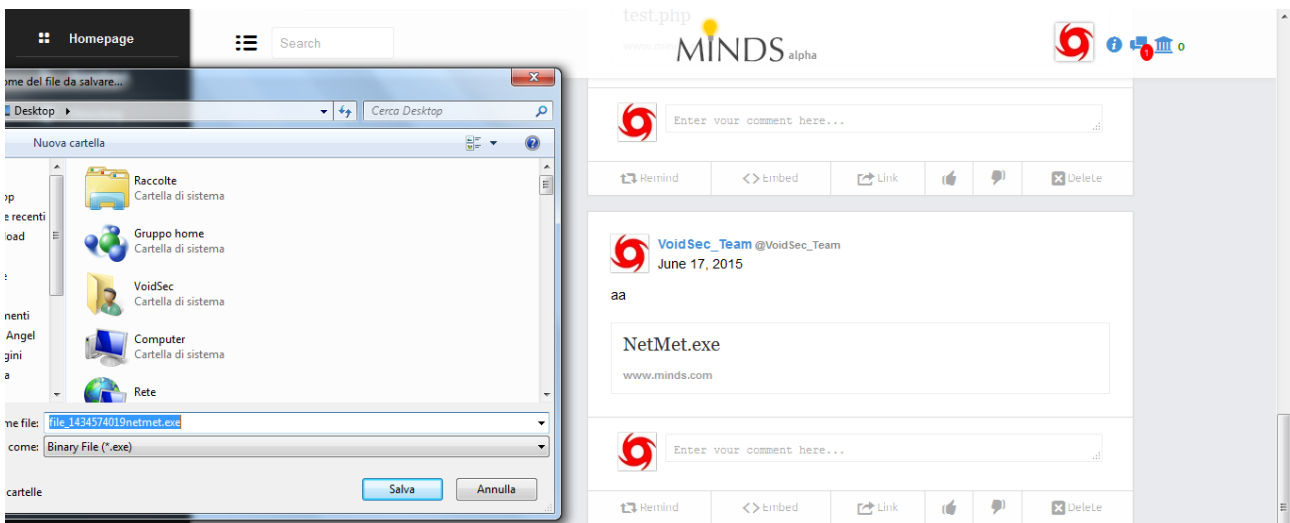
Homepage

Search

test.php

MINDS alpha

1

0

ome del file da salvare...

Desktop

Cerca Desktop

Nuova cartella

op
e recenti
load
e
nenti
Angel
gini
a

Raccolte
Cartella di sistema

Gruppo home
Cartella di sistema

VoidSec
Cartella di sistema

Computer
Cartella di sistema

Rete

me file: file_1434574019netmet.exe

come: Binary File (*.exe)

cartelle

Salva

Annulla

Enter your comment here...

Remind

Embed

Link

Delete

VoidSec_Team @VoidSec_Team
June 17, 2015

aa

NetMet.exe

www.minds.com

Enter your comment here...

Remind

Embed

Link

Delete